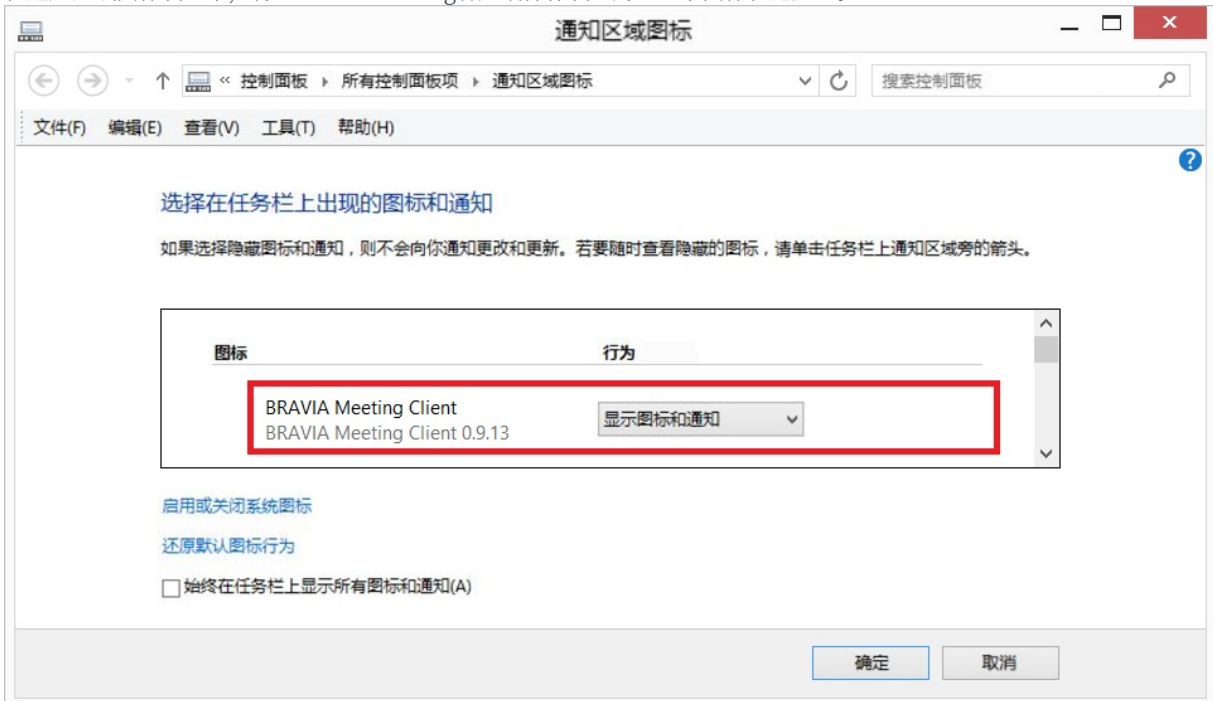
通知区域图标

« 控制面板 ▸ 所有控制面板项 ▸ 通知区域图标

搜索控制面板

文件(F) 编辑(E) 查看(V) 工具(T) 帮助(H)

选择在任务栏上出现的图标和通知

如果选择隐藏图标和通知，则不会向你通知更改和更新。若要随时查看隐藏的图标，请单击任务栏上通知区域旁的箭头。

| 图标 | 行为 |
|---|---|
| BRAVIA Meeting Client<br>BRAVIA Meeting Client 0.9.13 | 显示图标和通知 |

启用或关闭系统图标

还原默认图标行为

始终在任务栏上显示所有图标和通知(A)

确定 取消